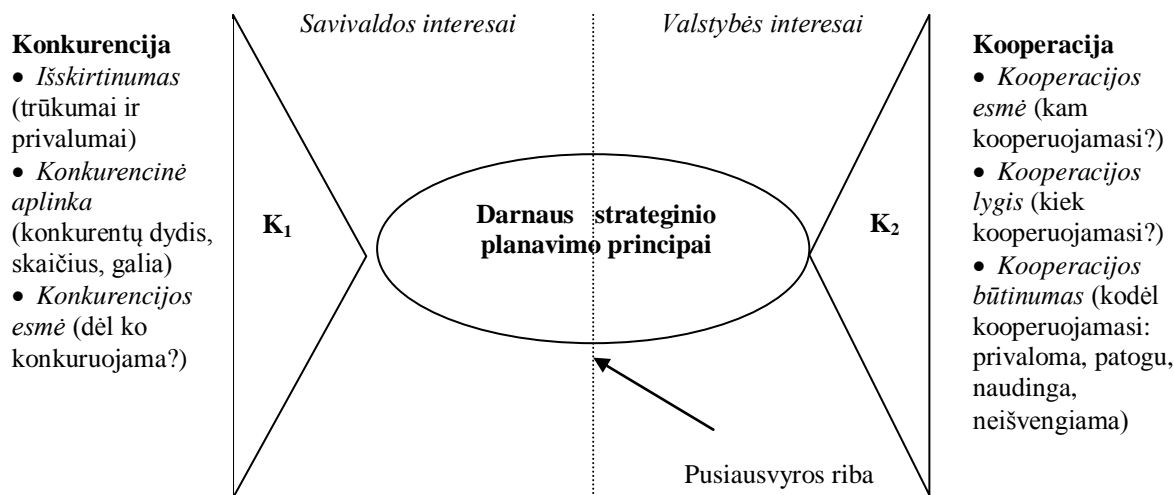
Konkurencija
• Išskirtinumas (trūkumai ir privalumai)
• Konkurencinė aplinka (konkurentų dydis, skaičius, galia)
• Konkurencijos esmė (dėl ko konkuruojama?)

Savivaldos interesai

Valstybės interesai

$K_1$

Darnaus strateginio planavimo principai

$K_2$

Pusiausvyros riba

Kooperacija
• Kooperacijos esmė (kam kooperuojamasi?)
• Kooperacijos lygis (kiek kooperuojamasi?)
• Kooperacijos būtinumas (kodėl kooperuojamasi: privaloma, patogu, naudinga, neišvengiama)